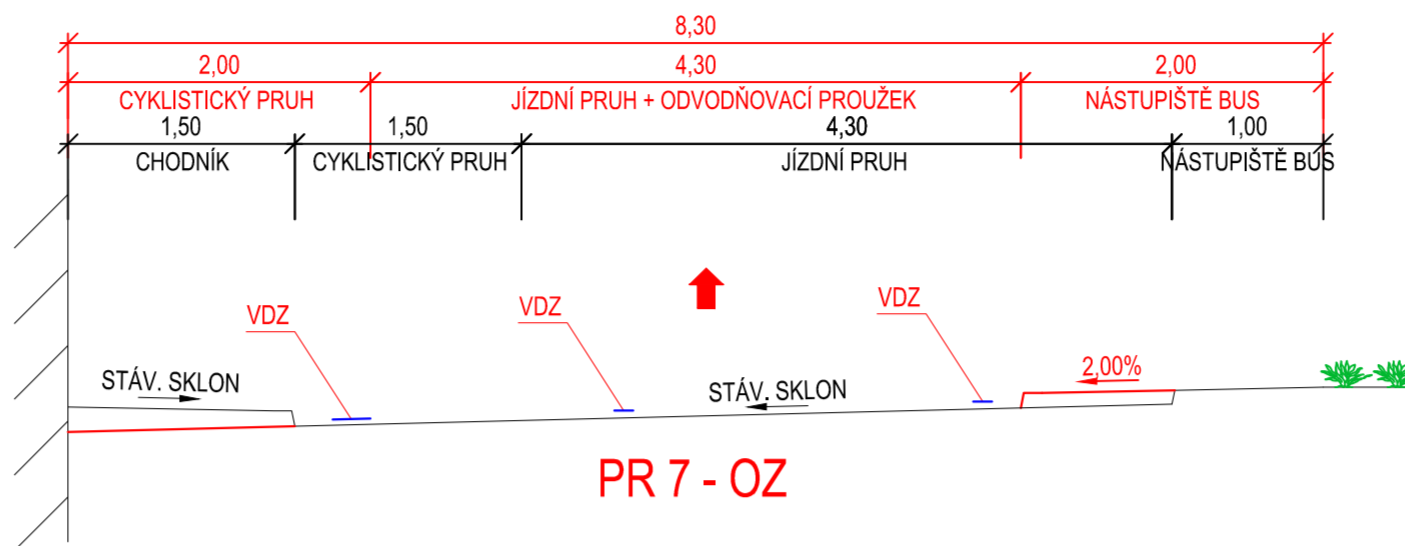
8,30

2,00

4,30

2,00

CYKLISTICKÝ PRUH

JÍZDNÍ PRUH + ODVODŇOVACÍ PROUŽEK

NÁSTUPIŠTĚ BUS

1,50

1,50

4,30

1,00

CHODNÍK

CYKLISTICKÝ PRUH

JÍZDNÍ PRUH

NÁSTUPIŠTĚ BUS

VDZ

VDZ

VDZ

STÁV. SKLON

STÁV. SKLON

2,00%

PR 7 - OZ